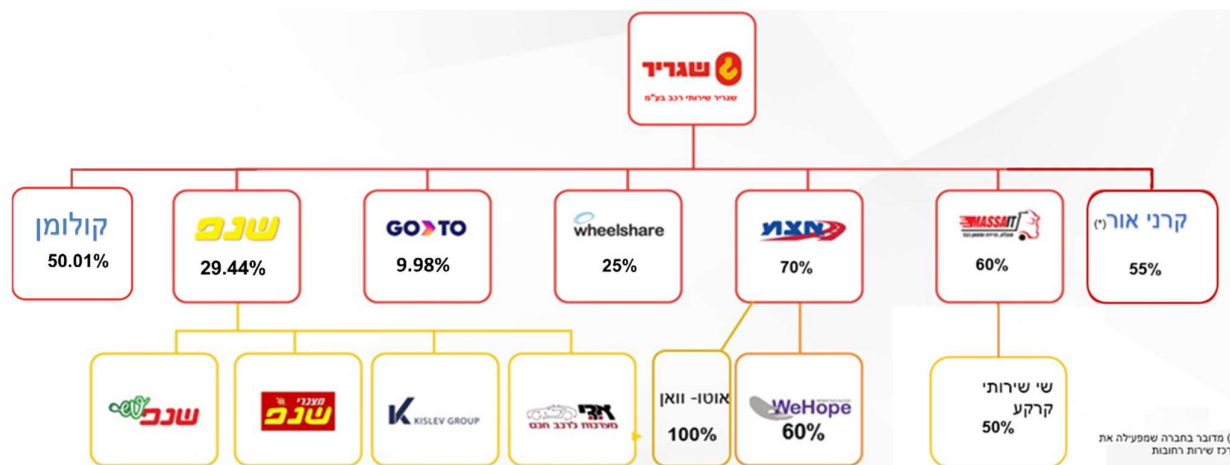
שגריר
שגריר שירותי רכב בע"מ

קולומן
50.01%

שנפ
29.44%

GO TO
9.98%

wheelshare
25%

מצת
70%

MASSAIT
60%

קרני אור(*)
55%

שנפ

מצברי שנפ

KISLEV GROUP

ארי
מערכות לרכב חכם

אוטו- וואן
100%

WeHope
60%

שי שירותי קרקע
50%

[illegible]) מדובר בחברה שמפעילה את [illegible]רכז שירות רחובות